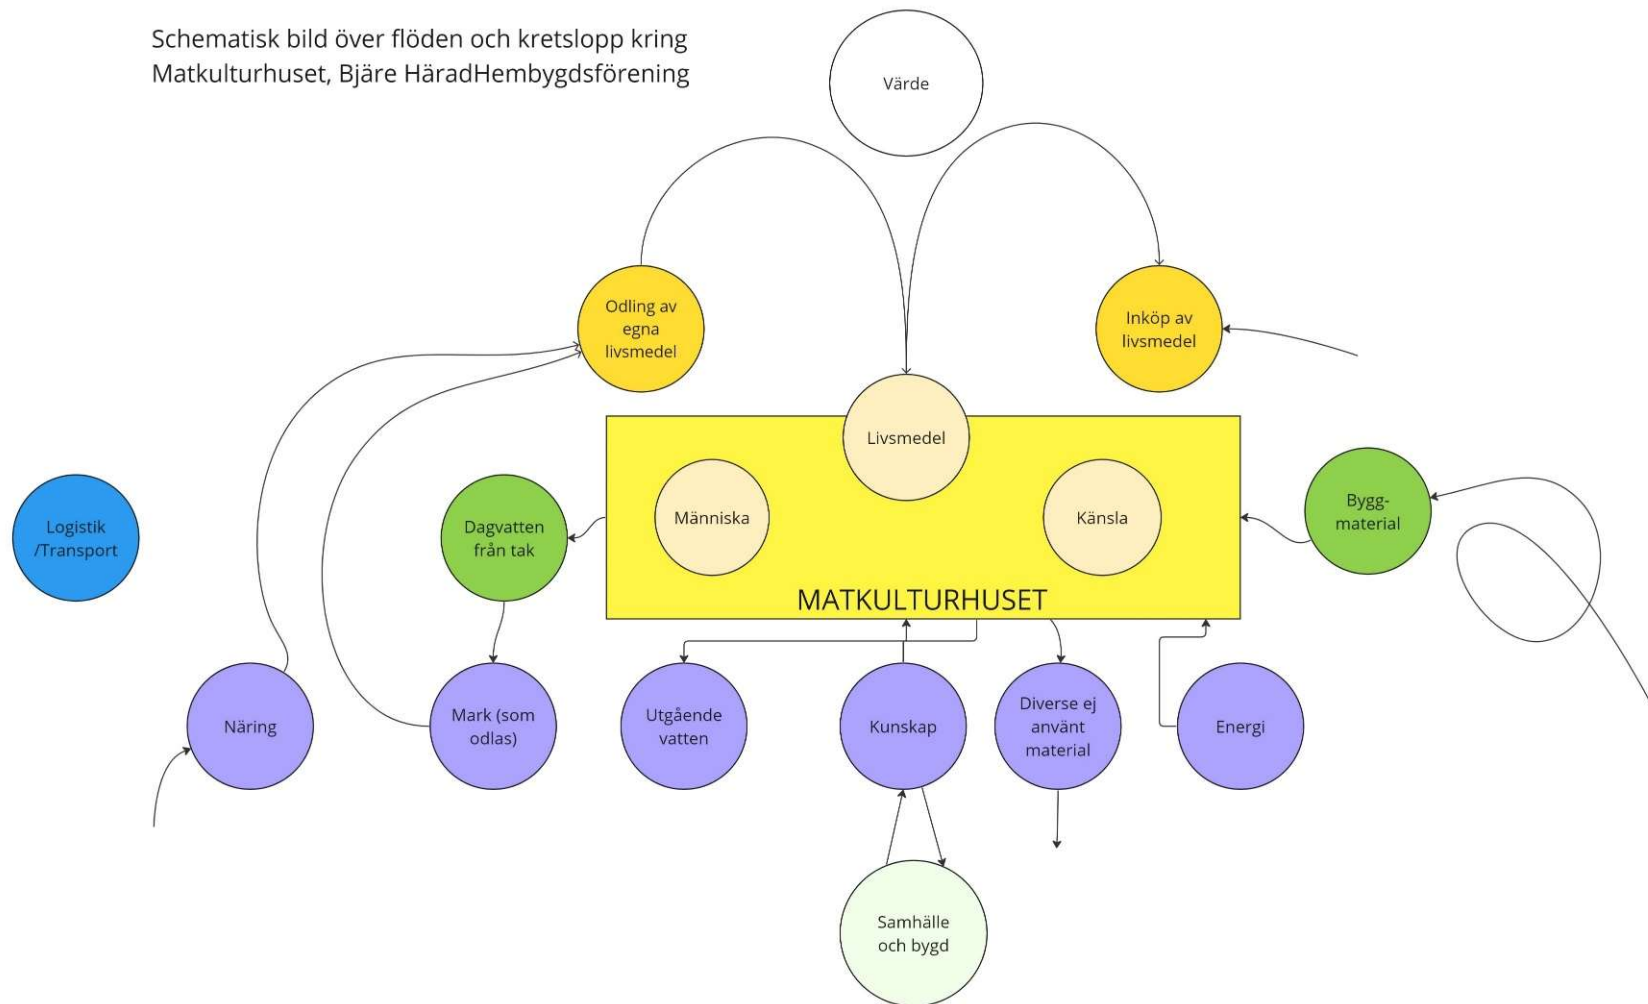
Schematisk bild över flöden och kretslopp kring Matkulturhuset, Bjäre HäradHembygdsförening

Värde

Odling av egna livsmedel

Inköp av livsmedel

Livsmedel

Logistik /Transport

Dagvatten från tak

Människa

Känsla

Bygg-material

MATKULTURHUSET

Näring

Mark (som odlas)

Utgående vatten

Kunskap

Diverse ej använt material

Energi

Samhälle och bygd